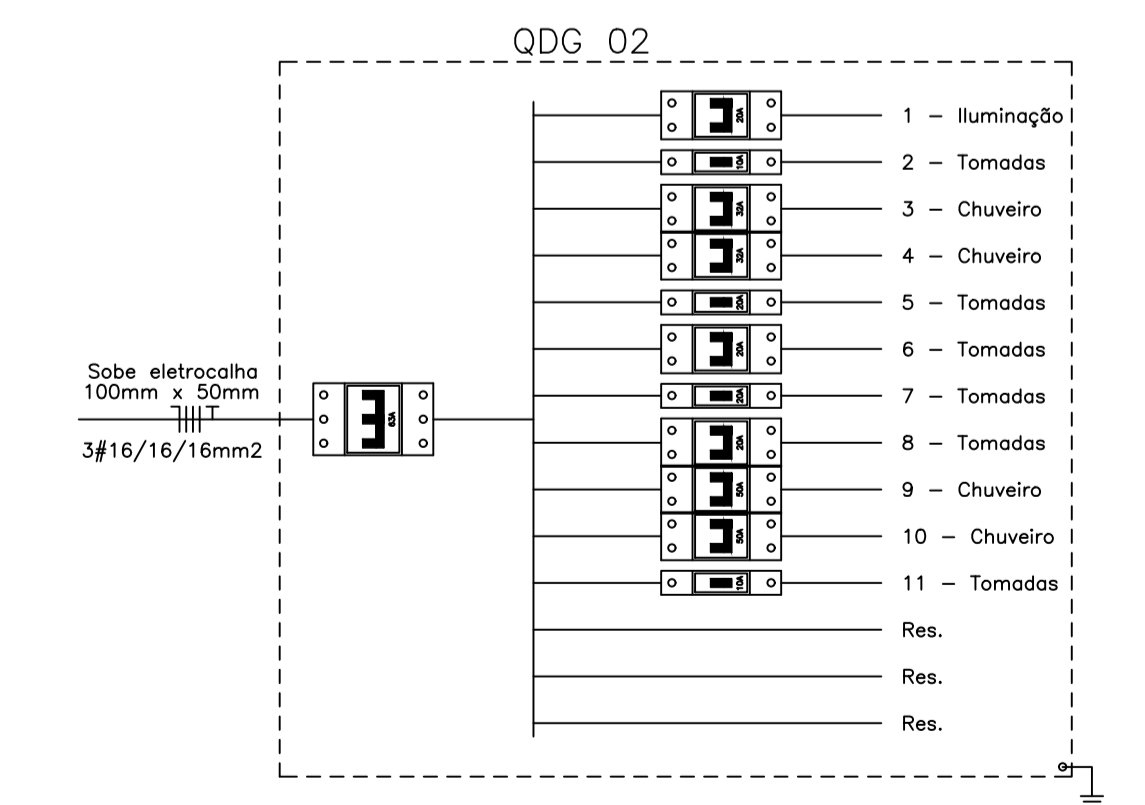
QDG 02

Sobe eletrocalha
100mm x 50mm

3#16/16/16mm2

63A

20A
1 – Iluminação

10A
2 – Tomadas

32A
3 – Chuveiro

32A
4 – Chuveiro

20A
5 – Tomadas

20A
6 – Tomadas

20A
7 – Tomadas

20A
8 – Tomadas

50A
9 – Chuveiro

50A
10 – Chuveiro

10A
11 – Tomadas

Res.

Res.

Res.